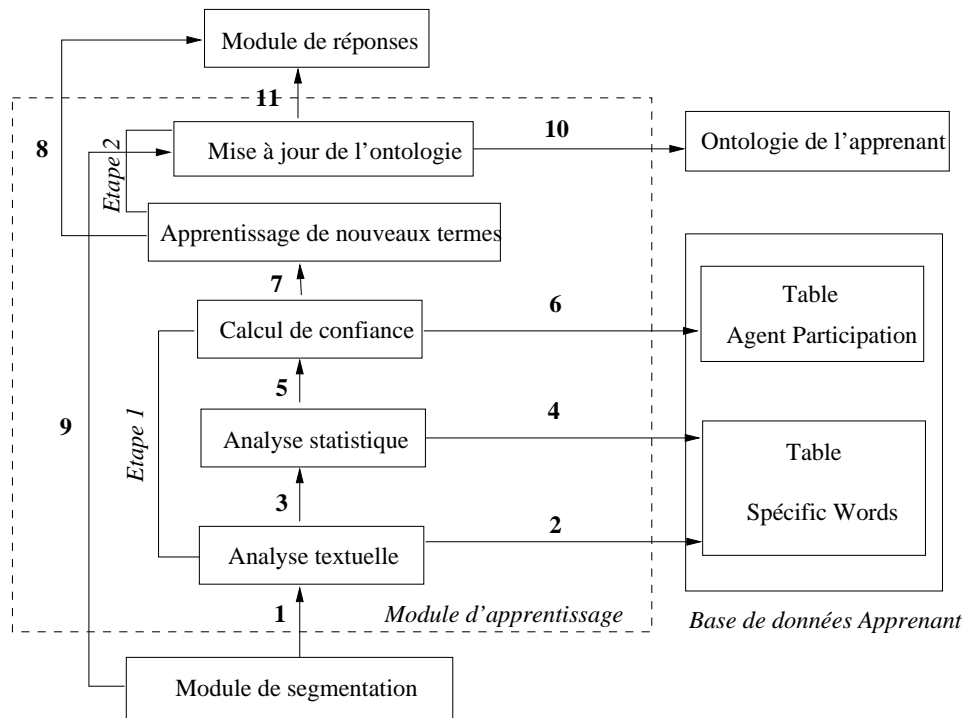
Module de réponses

11

8

Etape 2

Mise à jour de l'ontologie

10

Ontologie de l'apprenant

Apprentissage de nouveaux termes

7

Calcul de confiance

6

Table

Agent Participation

5

9

Etape 1

Analyse statistique

4

Table

Spécific Words

3

Analyse textuelle

2

1

Module d'apprentissage

Base de données Apprenant

Module de segmentation